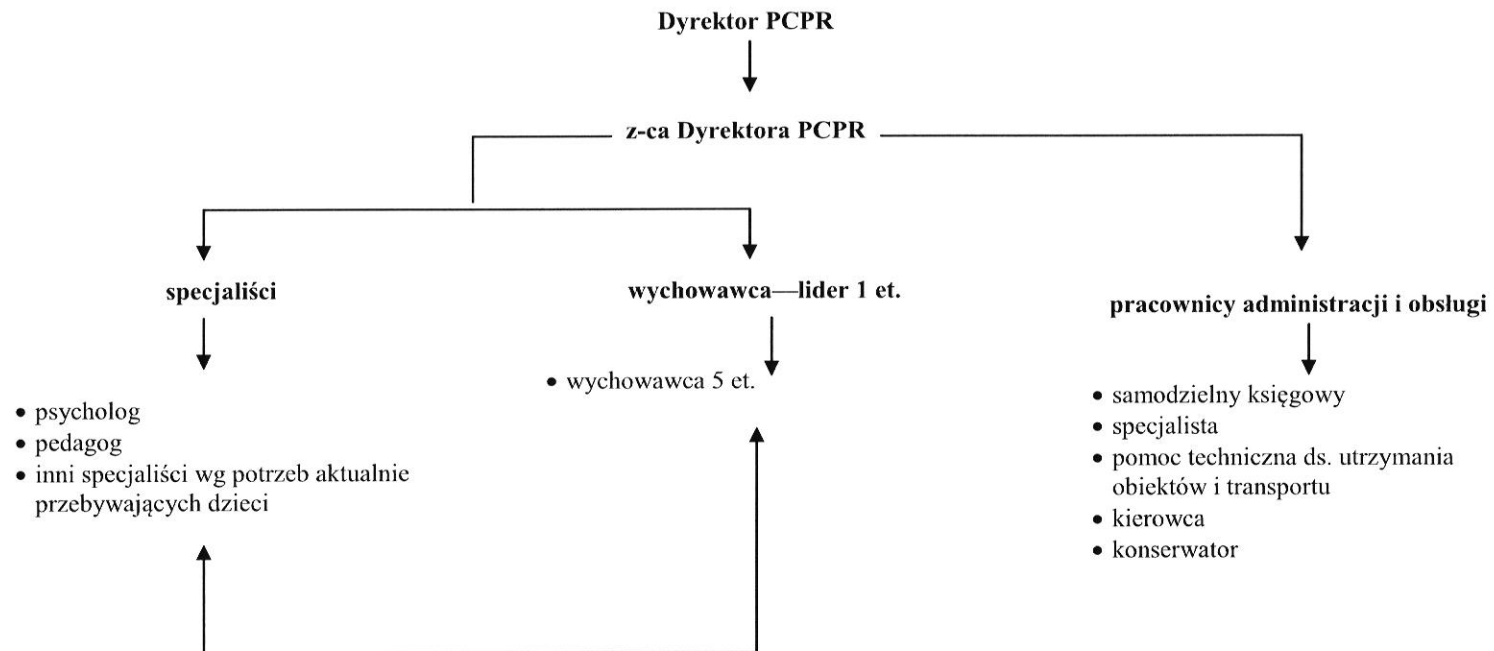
Dyrektor PCPR

z-ca Dyrektora PCPR

specjaliści

- psycholog
- pedagog
- inni specjaliści wg potrzeb aktualnie przebywających dzieci

wychowawca—lider 1 et.

- wychowawca 5 et.

pracownicy administracji i obsługi

- samodzielny księgowy
- specjalista
- pomoc techniczna ds. utrzymania obiektów i transportu
- kierowca
- konserwator